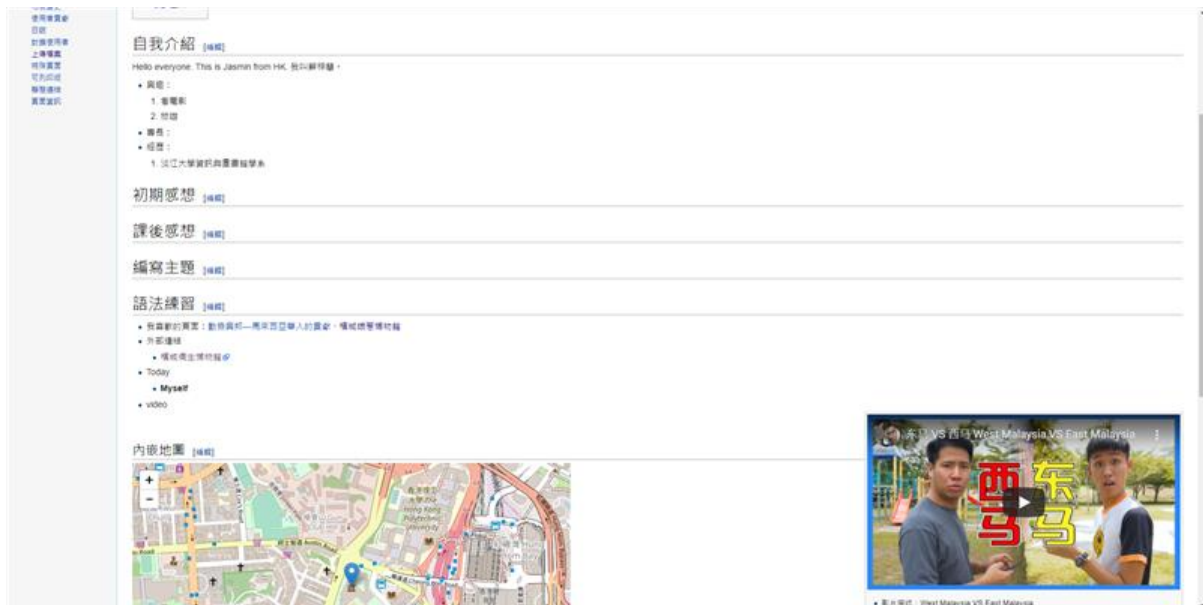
使用者貢獻
日誌
封鎖使用者
上傳檔案
特殊頁面
可列印版
靜態連結
頁面資訊

自我介紹 [編輯]

Hello everyone. This is Jasmin from HK. 我叫鄭梓駿。

- 興趣：
1. 看電影
2. 唱歌
- 專長：
- 經歷：
1. 淡江大學資訊與圖書館學系

初期感想 [編輯]

課後感想 [編輯]

編寫主題 [編輯]

語法練習 [編輯]

- 我喜歡的頁面：動員與抗—馬來西亞華人的貢獻，噶瑪蘭蘭博物館
- 外部連結
- 噶瑪蘭主博物館
- Today
- Myself
- video

內嵌地圖 [編輯]

+
−

东马 VS 西马 West Malaysia VS East Malaysia

西马 东马

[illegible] West Malaysia VS East Malaysia